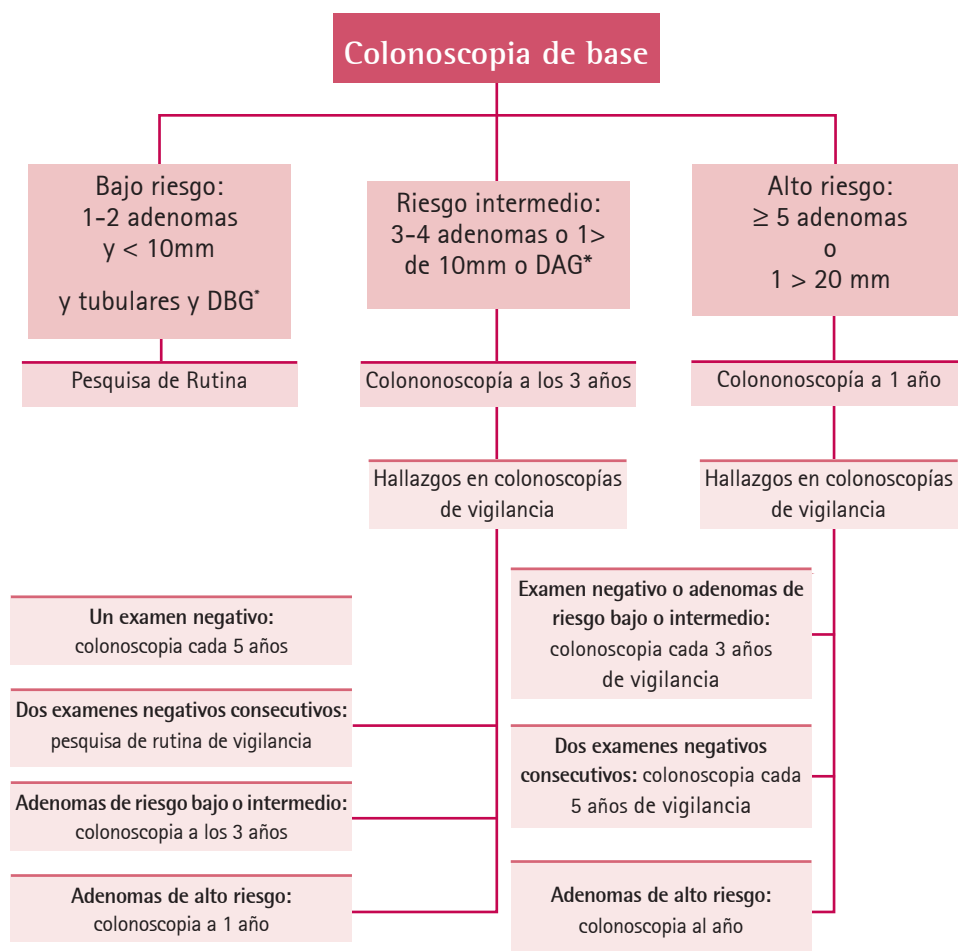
Colonoscopia de base

Bajo riesgo: 1-2 adenomas y < 10mm

y tubulares y DBG*

Pesquisa de Rutina

Riesgo intermedio: 3-4 adenomas o 1> de 10mm o DAG*

Colononoscopía a los 3 años

Hallazgos en colonoscopías de vigilancia

Alto riesgo: ≥ 5 adenomas o 1 > 20 mm

Colononoscopía a 1 año

Hallazgos en colonoscopías de vigilancia

Un examen negativo: colonoscopia cada 5 años

Dos examenes negativos consecutivos: pesquisa de rutina de vigilancia

Adenomas de riesgo bajo o intermedio: colonoscopia a los 3 años

Adenomas de alto riesgo: colonoscopia a 1 año

Examen negativo o adenomas de riesgo bajo o intermedio: colonoscopia cada 3 años de vigilancia

Dos examenes negativos consecutivos: colonoscopia cada 5 años de vigilancia

Adenomas de alto riesgo: colonoscopia al año